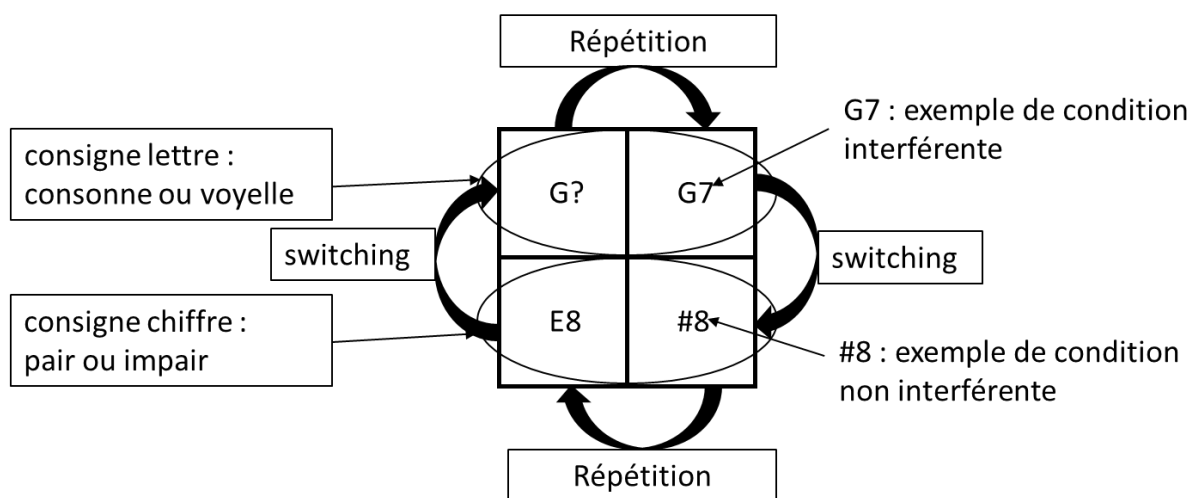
Répétition

consigne lettre : consonne ou voyelle

G7 : exemple de condition interférente

G?

G7

switching

switching

consigne chiffre : pair ou impair

E8

#8

#8 : exemple de condition non interférente

Répétition